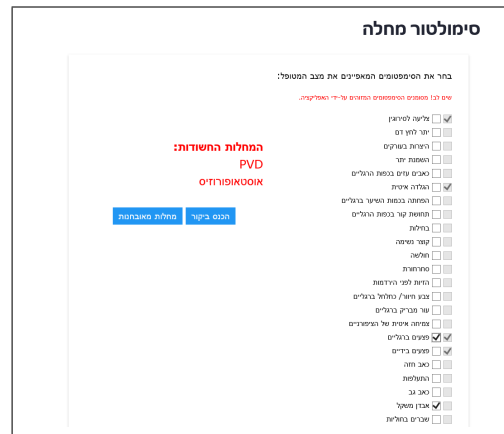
סימולטור מחלה

בחר את הסימפטומים המאפיינים את מצב המטופל:

שים לב! מסומנים הסימפטומים המזוהים על-ידי האפליקציה.

צליעה לסירוגין
יתר לחץ דם
היצרות בעורקים
השמנות יתר
כאבים עזים בכפות הרגליים
הגלדה איטית
המחזה בכמות השיער ברגליים
תחושת קור בכפות הרגליים
בחילות
קוצר נשימה
חולשה
סחרחורת
הזיעה לפני הירדמות
צבע חיוור / כחלחל ברגליים
עור מבריק ברגליים
צמיחה איטית של הציפורניים
פצעים ברגליים
פצעים בידיים
כאב חזה
התעלפות
כאב גב
אבדן משקל
שברים בחוליות

המחלות החשודות:
PVD
אוסטאופורוזיס

מחלות מאובחנות
הכנס ביקור